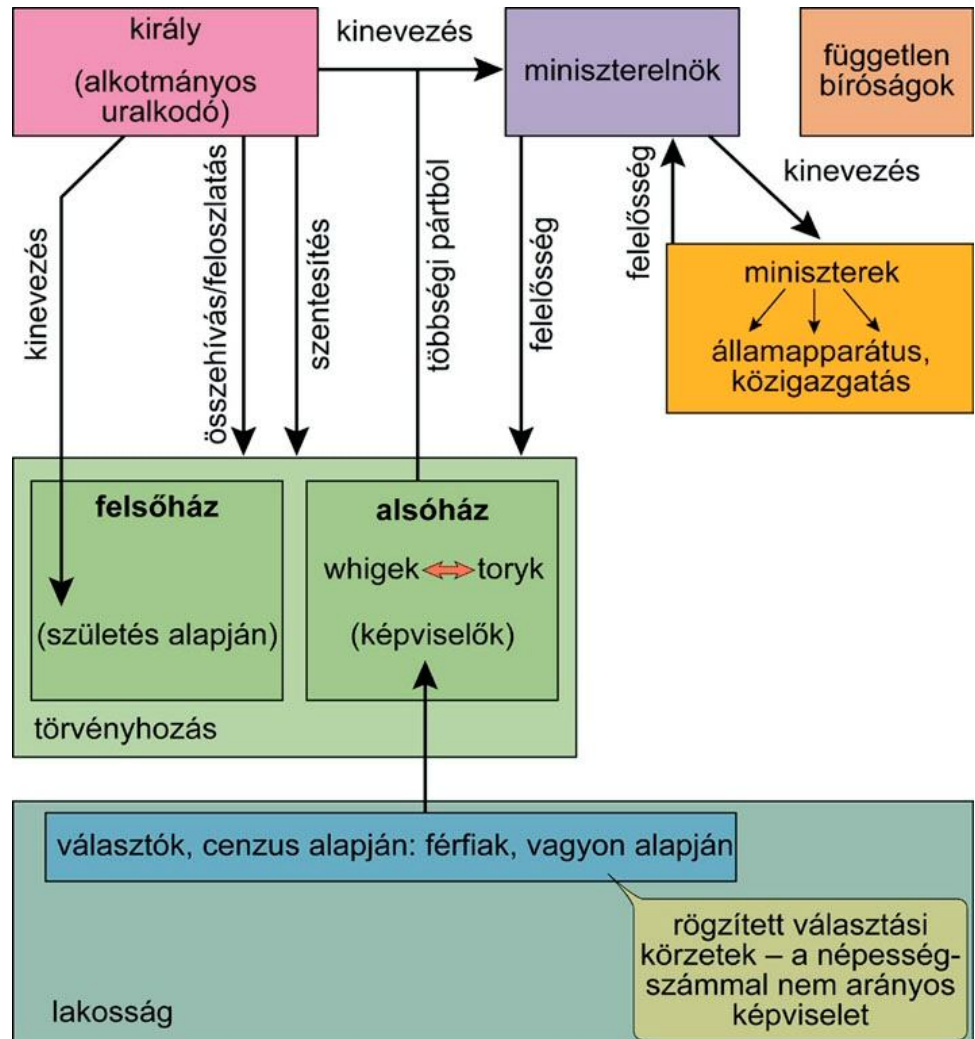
király

(alkotmányos uralkodó)

kinevezés

miniszterelnök

független bíróságok

kinevezés

összehívás/feloszlatás

szentesítés

többségi pártból

felelősség

felelősség

kinevezés

miniszterek

államapparátus, közigazgatás

felsőház

(születés alapján)

alsóház

whigek toryk

(képviselők)

törvényhozás

választók, cenzus alapján: férfiak, vagyon alapján

rögzített választási körzetek – a népességszámmal nem arányos képviselet

lakosság